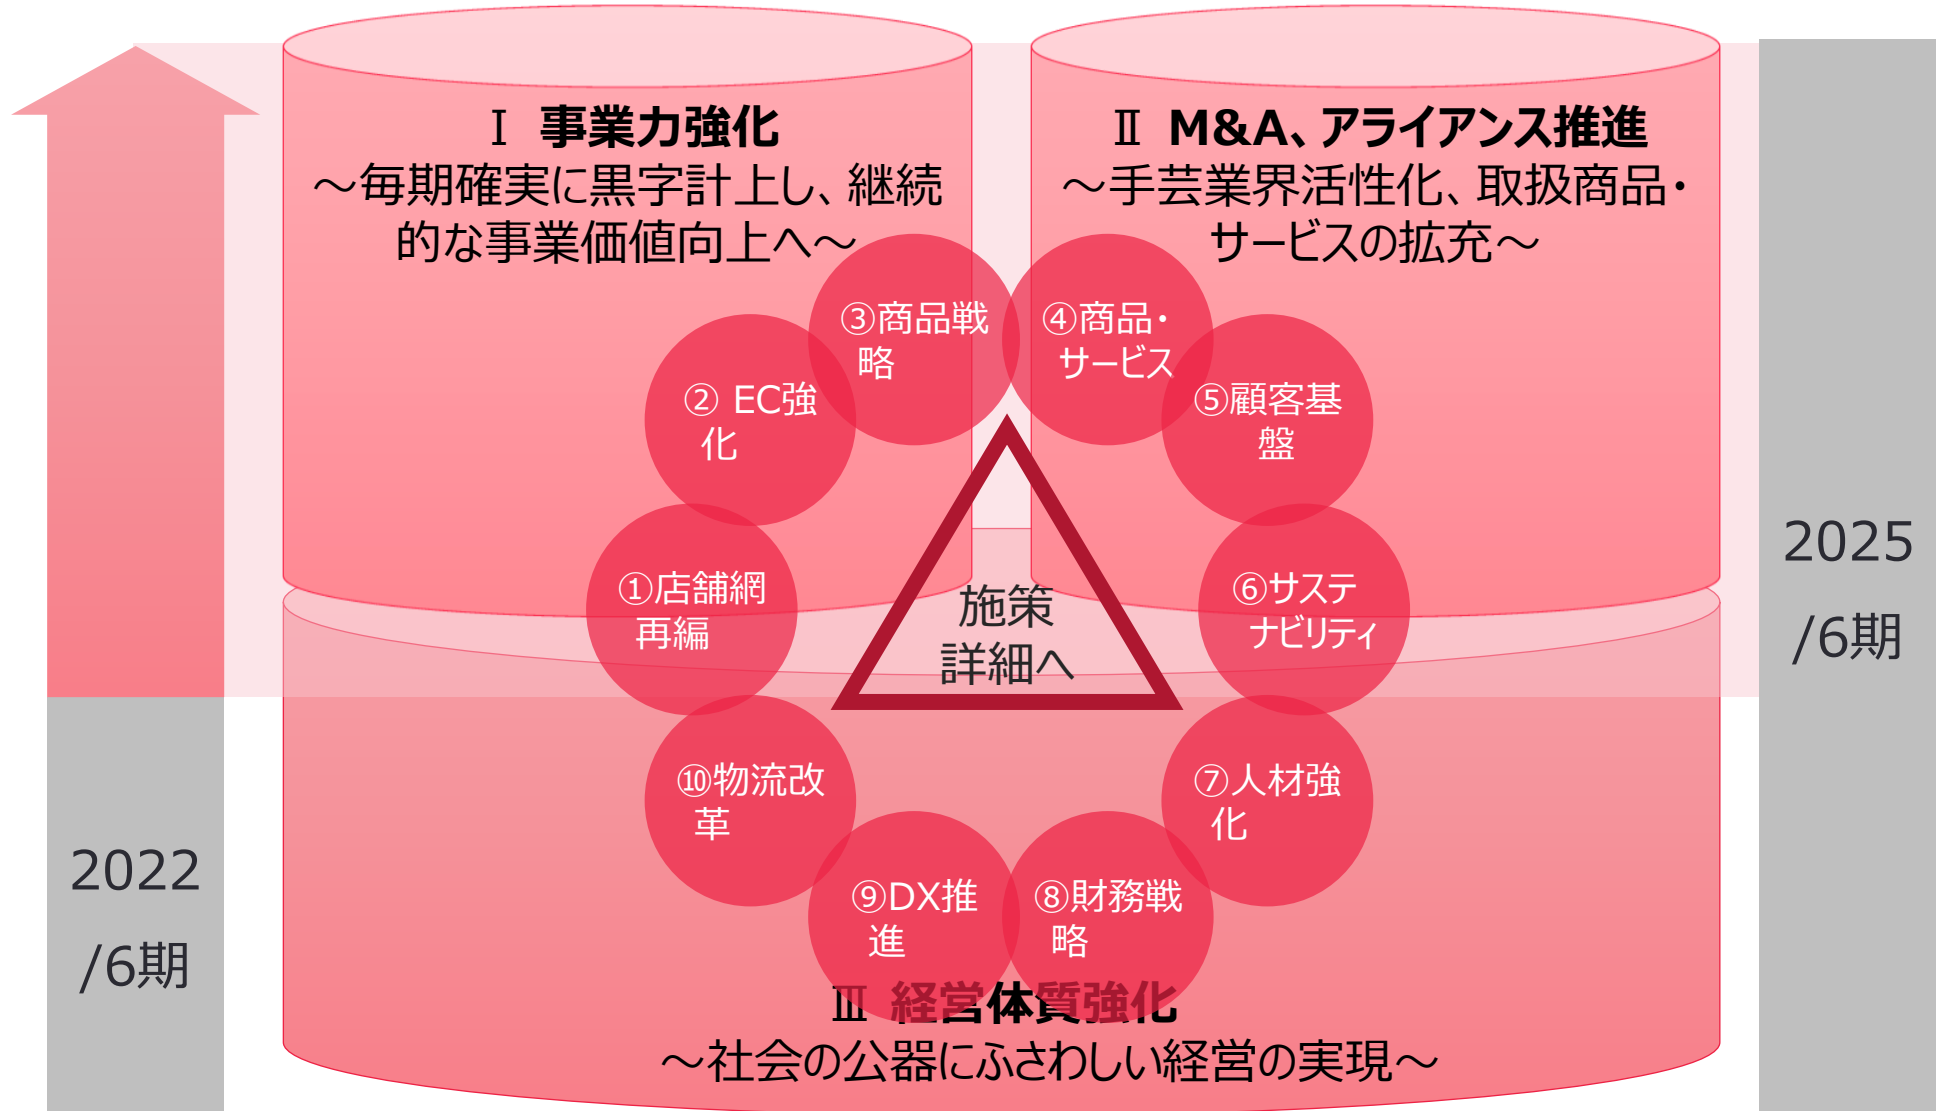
Ⅰ 事業力強化
～毎期確実に黒字計上し、継続的な事業価値向上へ～

Ⅱ M&A、アライアンス推進
～手芸業界活性化、取扱商品・サービスの拡充～

③商品戦略

④商品・サービス

② EC強化

⑤顧客基盤

①店舗網再編

施策詳細へ

⑥サステナビリティ

⑩物流改革

⑦人材強化

⑨DX推進

⑧財務戦略

Ⅲ 経営体質強化
～社会の公器にふさわしい経営の実現～

2022
/6期

2025
/6期